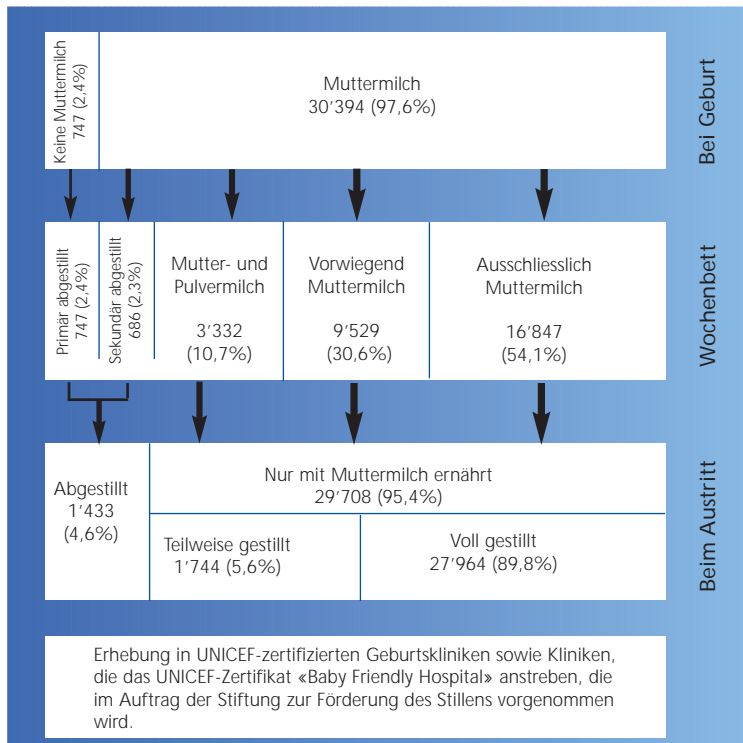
Keine Muttermilch
747 (2,4%)

Muttermilch
30’394 (97,6%)

Bei Geburt

Primär abgestillt
747 (2,4%)

Sekundär abgestillt
686 (2,3%)

Mutter- und Pulvermilch

3’332
(10,7%)

Vorwiegend Muttermilch

9’529
(30,6%)

Ausschliesslich Muttermilch

16’847
(54,1%)

Wochenbett

Abgestillt
1’433
(4,6%)

Nur mit Muttermilch ernährt
29’708 (95,4%)

Teilweise gestillt
1’744 (5,6%)

Voll gestillt
27’964 (89,8%)

Beim Austritt

Erhebung in UNICEF-zertifizierten Geburtskliniken sowie Kliniken, die das UNICEF-Zertifikat «Baby Friendly Hospital» anstreben, die im Auftrag der Stiftung zur Förderung des Stillens vorgenommen wird.